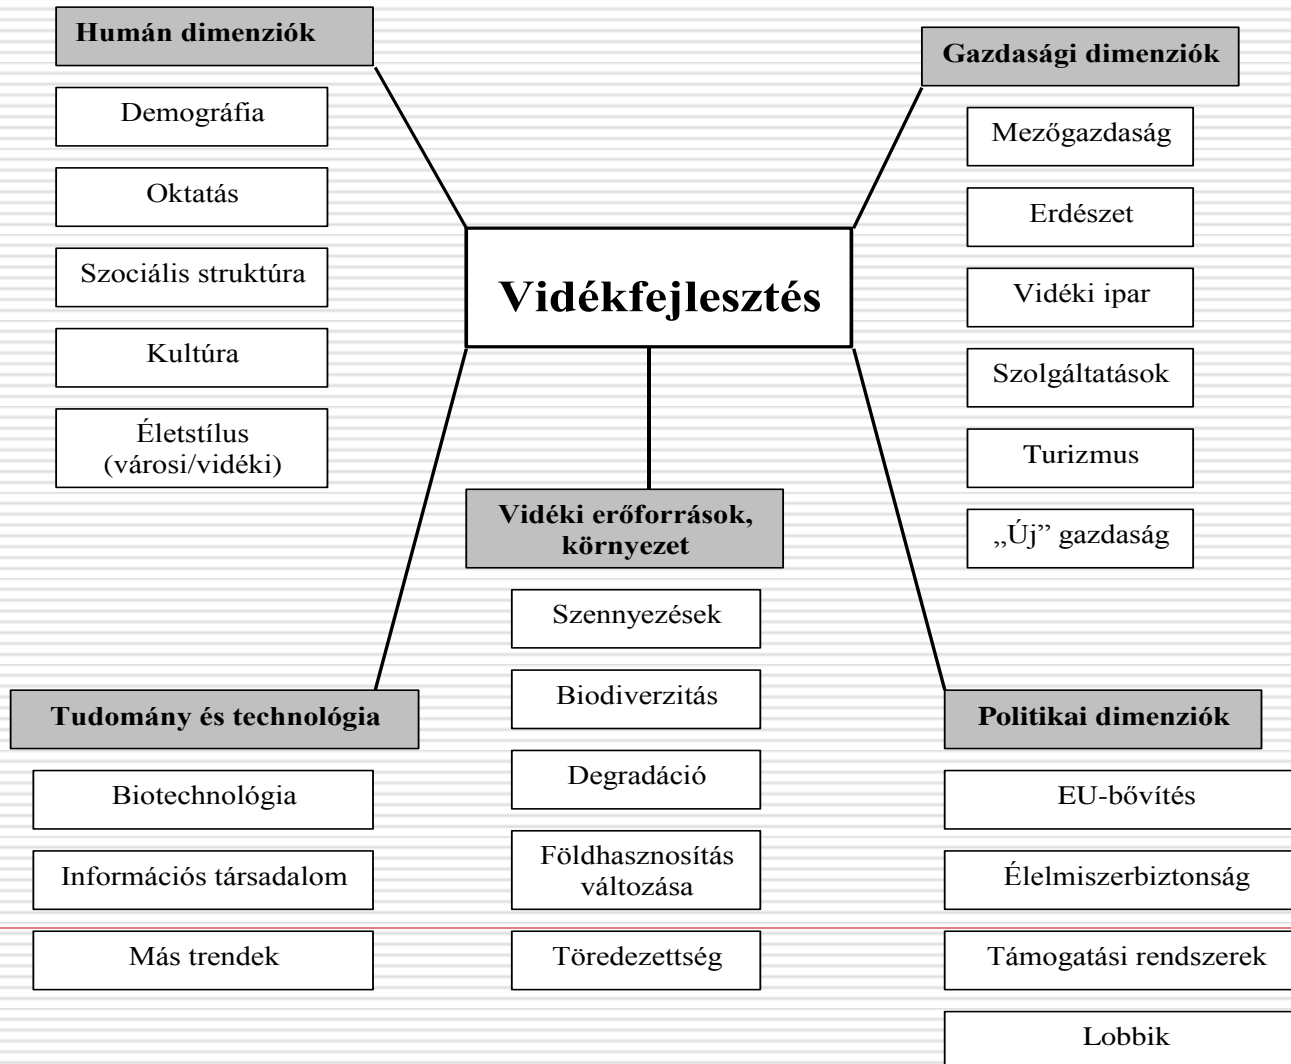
Humán dimenziók

Demográfia

Oktatás

Szociális struktúra

Kultúra

Életstílus (városi/vidéki)

Gazdasági dimenziók

Mezőgazdaság

Erdészet

Vidéki ipar

Szolgáltatások

Turizmus

„Új” gazdaság

Vidékfejlesztés

Vidéki erőforrások, környezet

Szennyezések

Biodiverzitás

Degradáció

Földhasznosítás változása

Töredezettség

Tudomány és technológia

Biotechnológia

Információs társadalom

Más trendek

Politikai dimenziók

EU-bővítés

Élelmiszerbiztonság

Támogatási rendszerek

Lobbik